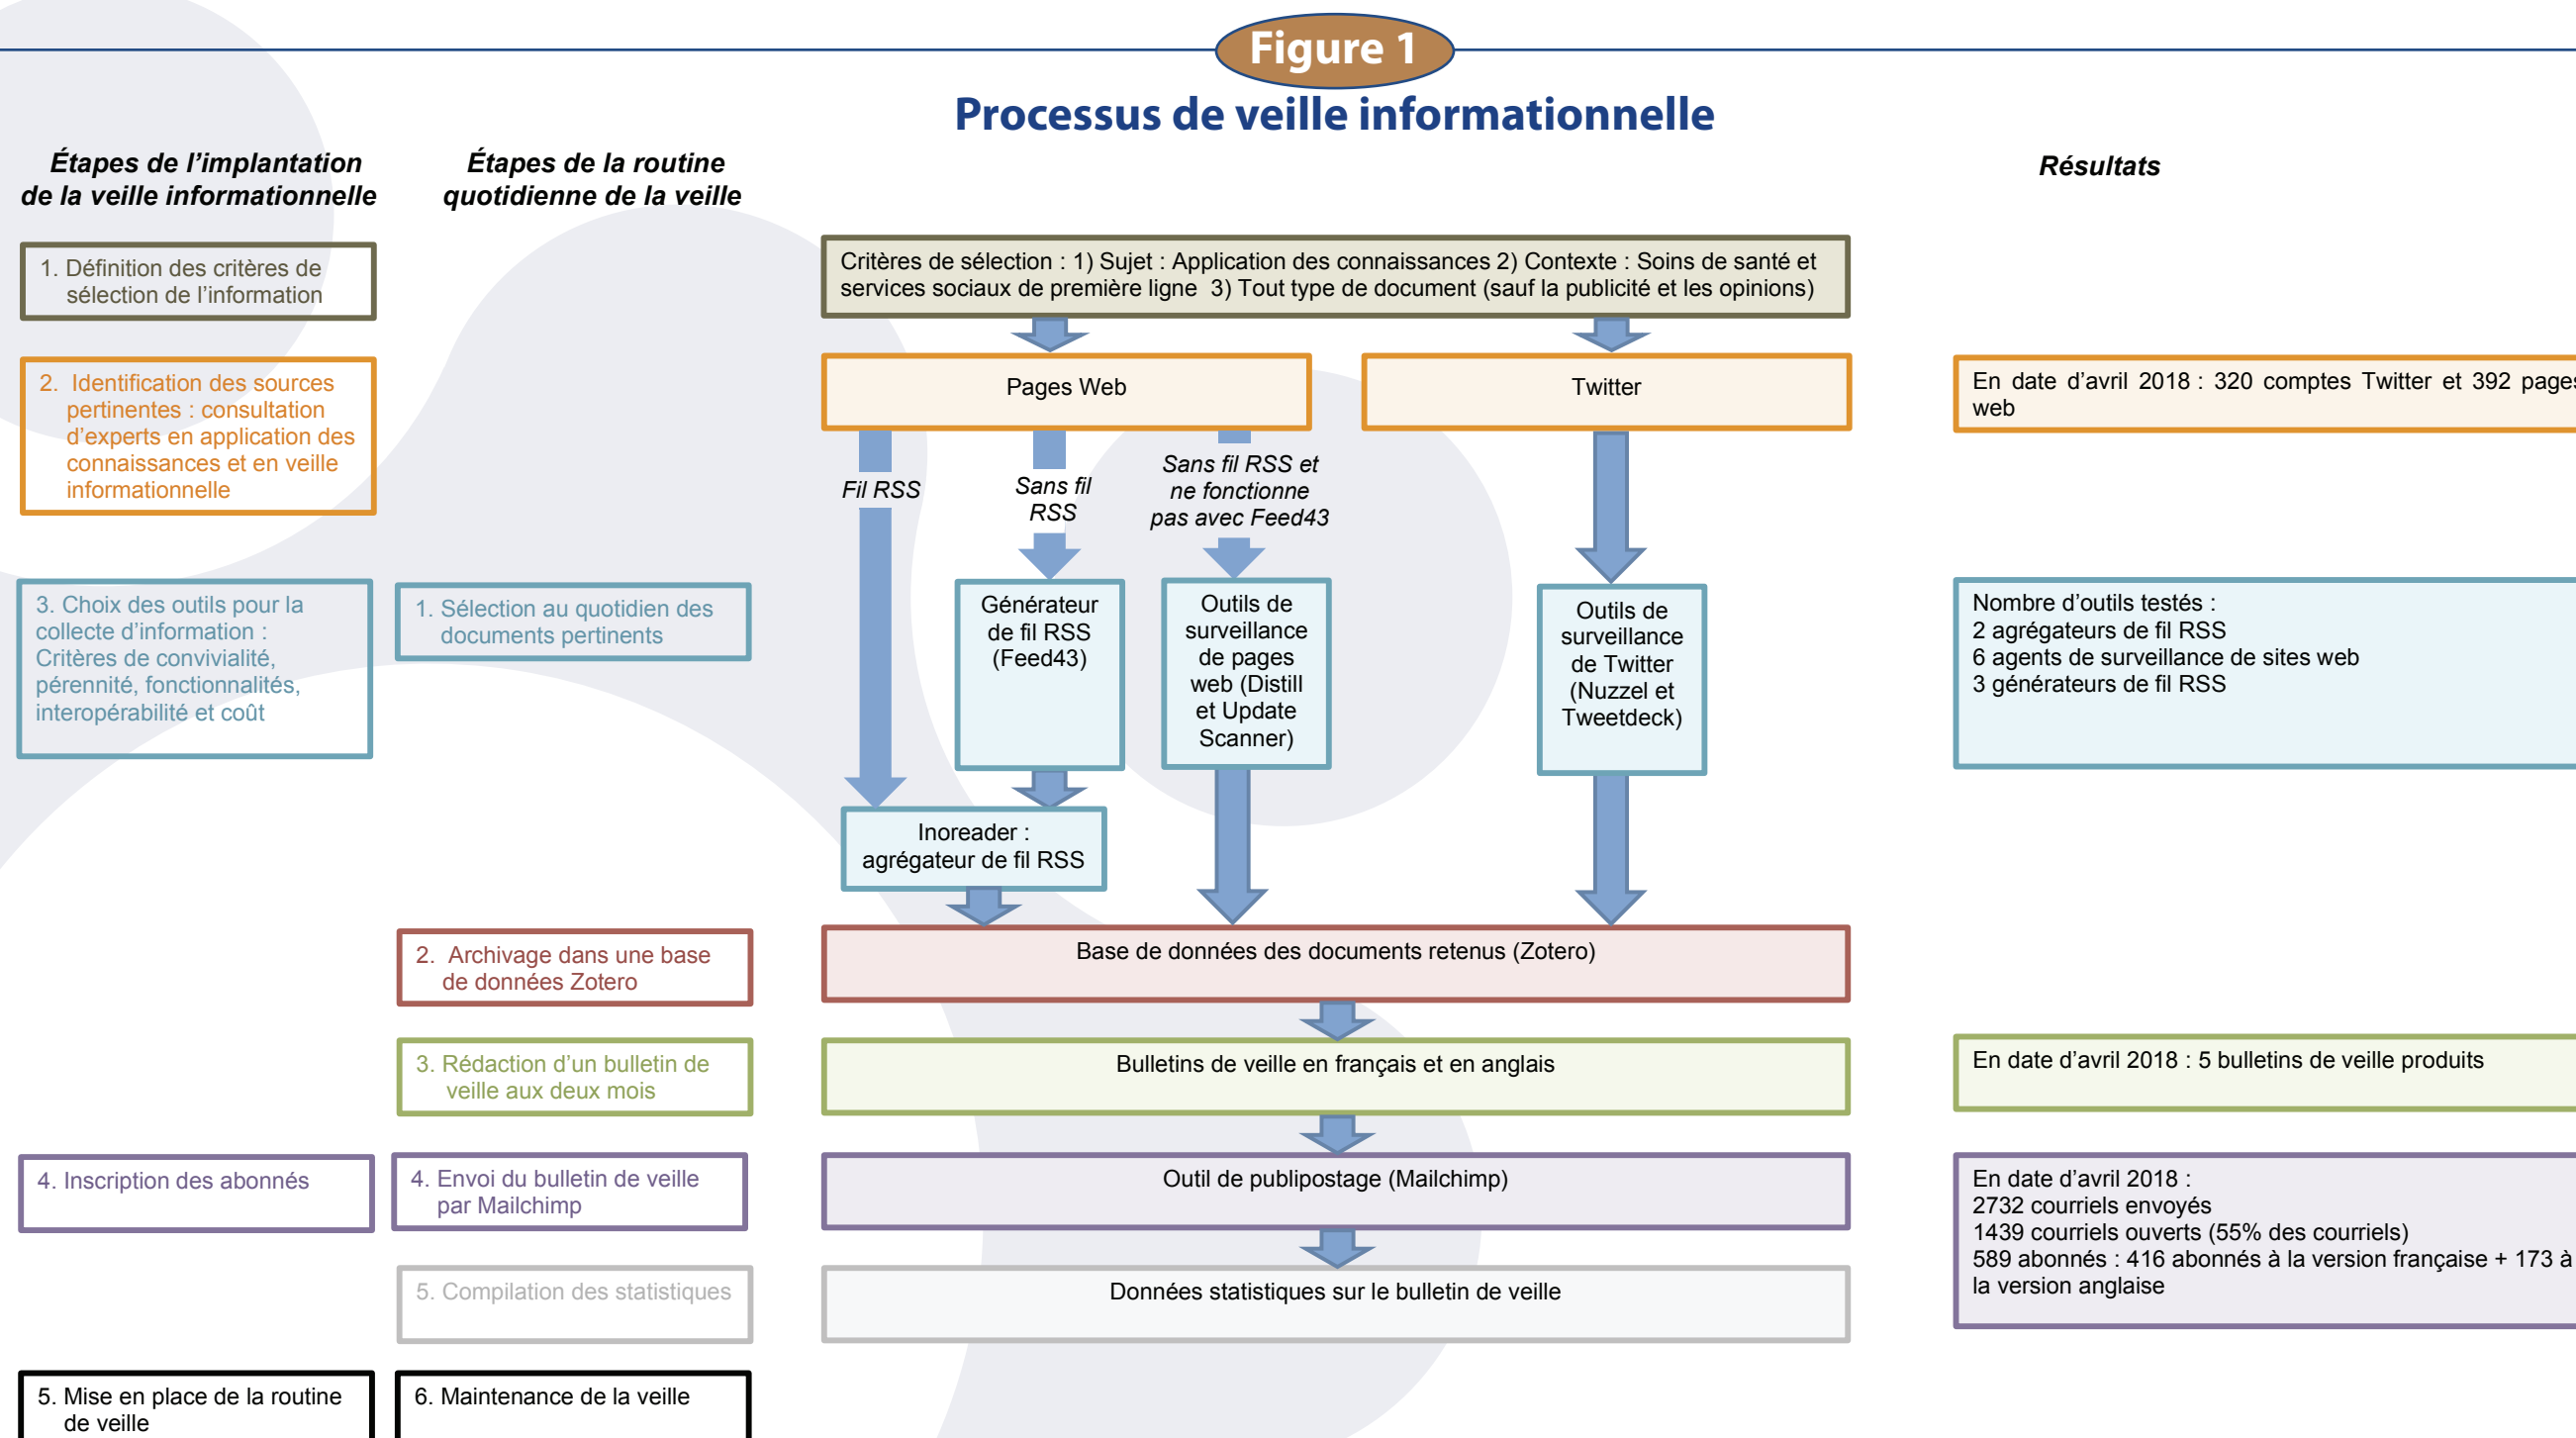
Figure 1

Processus de veille informationnelle

Étapes de l'implantation de la veille informationnelle

Étapes de la routine quotidienne de la veille

Résultats

1. Définition des critères de sélection de l'information

Critères de sélection : 1) Sujet : Application des connaissances 2) Contexte : Soins de santé et services sociaux de première ligne 3) Tout type de document (sauf la publicité et les opinions)

2. Identification des sources pertinentes : consultation d'experts en application des connaissances et en veille informationnelle

Pages Web

Twitter

En date d'avril 2018 : 320 comptes Twitter et 392 pages web

Fil RSS

Sans fil RSS

Sans fil RSS et ne fonctionne pas avec Feed43

3. Choix des outils pour la collecte d'information : Critères de convivialité, pérennité, fonctionnalités, interopérabilité et coût

1. Sélection au quotidien des documents pertinents

Générateur de fil RSS (Feed43)

Outils de surveillance de pages web (Distill et Update Scanner)

Outils de surveillance de Twitter (Nuzzel et Tweetdeck)

Nombre d'outils testés :
2 agrégateurs de fil RSS
6 agents de surveillance de sites web
3 générateurs de fil RSS

Inoreader : agrégateur de fil RSS

2. Archivage dans une base de données Zotero

Base de données des documents retenus (Zotero)

3. Rédaction d'un bulletin de veille aux deux mois

Bulletins de veille en français et en anglais

En date d'avril 2018 : 5 bulletins de veille produits

4. Inscription des abonnés

4. Envoi du bulletin de veille par Mailchimp

Outil de publipostage (Mailchimp)

En date d'avril 2018 :
2732 courriels envoyés
1439 courriels ouverts (55% des courriels)
589 abonnés : 416 abonnés à la version française + 173 à la version anglaise

5. Compilation des statistiques

Données statistiques sur le bulletin de veille

5. Mise en place de la routine de veille

6. Maintenance de la veille